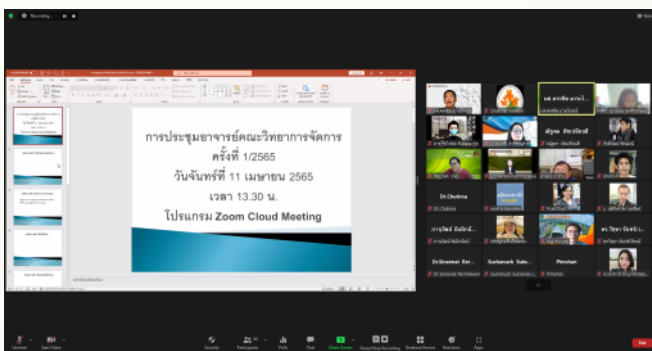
Recording...

การประชุมอาจารย์คณะวิทยาการจัดการ ครั้งที่ 1/2565
วันจันทร์ที่ 11 เมษายน 2565
เวลา 13.30 น.
โปรแกรม Zoom Cloud Meeting

Dr.Chotima

ญัฐพล ยิ่งเบิ่งดี

ภารุจิตต์ ผิงปิงรถ

Dr.Sirawat Ke...

Sucharuch Subo...

Pimchan

Unmute

Start Video

Security

Participants

Polls

Chat

Share Screen

Record

Reactions

Apps

End